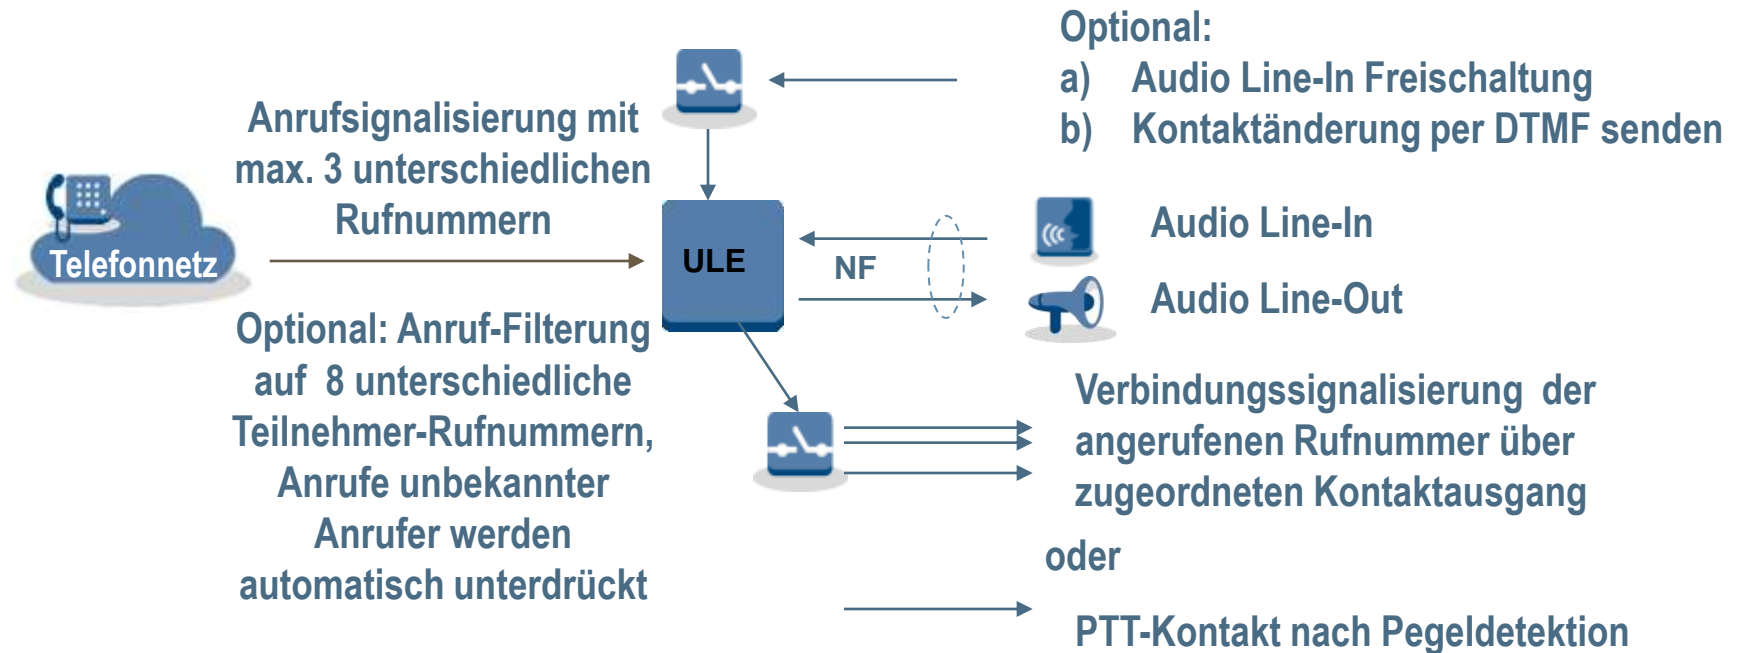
Optional:
a) Audio Line-In Freischaltung
b) Kontaktänderung per DTMF senden

Anrufsignalisierung mit max. 3 unterschiedlichen Rufnummern

Telefonnetz

ULE

NF

Audio Line-In

Audio Line-Out

Optional: Anruf-Filterung auf 8 unterschiedliche Teilnehmer-Rufnummern, Anrufe unbekannter Anrufer werden automatisch unterdrückt

Verbindungssignalisierung der angerufenen Rufnummer über zugeordneten Kontaktausgang

oder

PTT-Kontakt nach Pegeldetektion